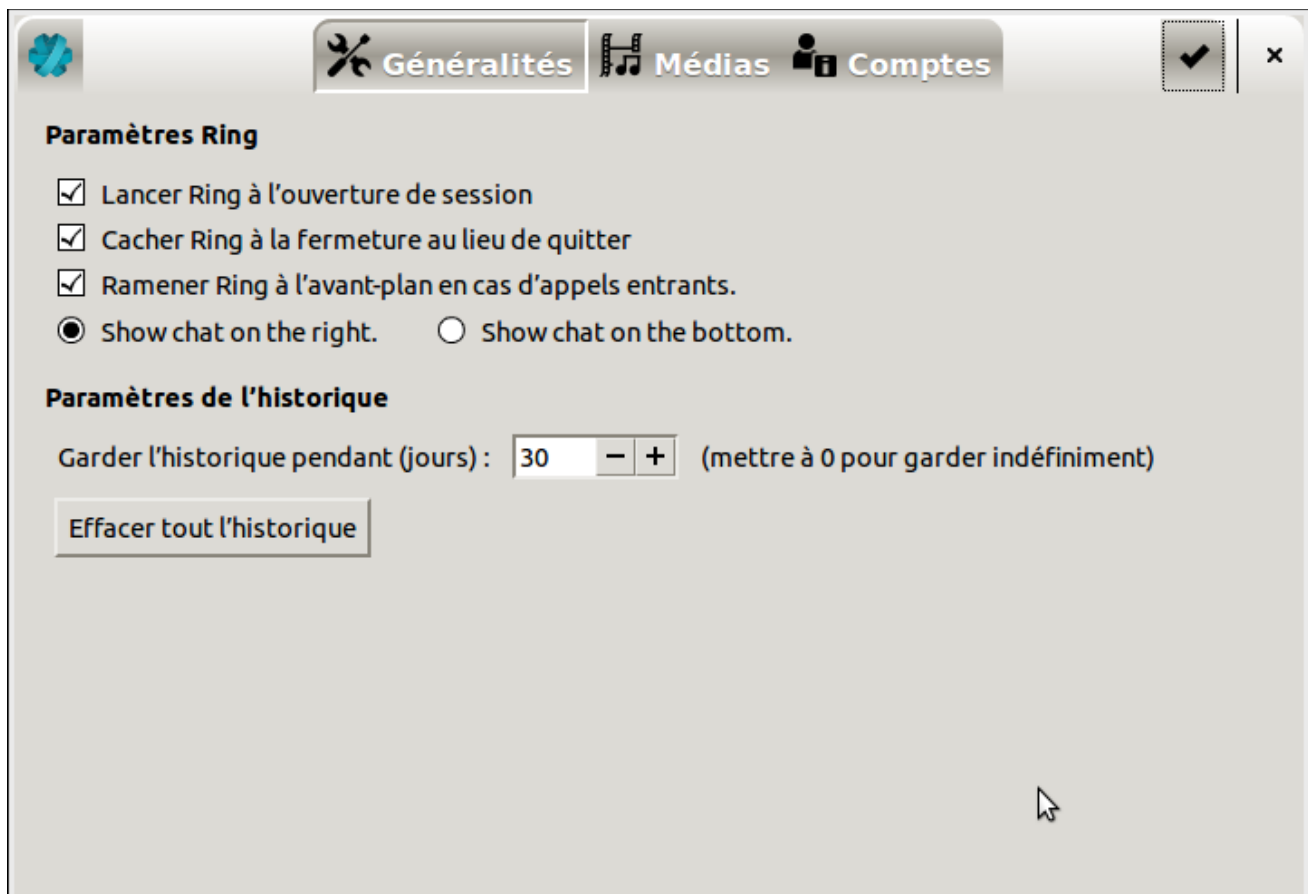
Généralités Médias Comptes

Paramètres Ring

Lancer Ring à l'ouverture de session

Cacher Ring à la fermeture au lieu de quitter

Ramener Ring à l'avant-plan en cas d'appels entrants.

Show chat on the right. Show chat on the bottom.

Paramètres de l'historique

Garder l'historique pendant (jours) : 30 − + (mettre à 0 pour garder indéfiniment)

Effacer tout l'historique